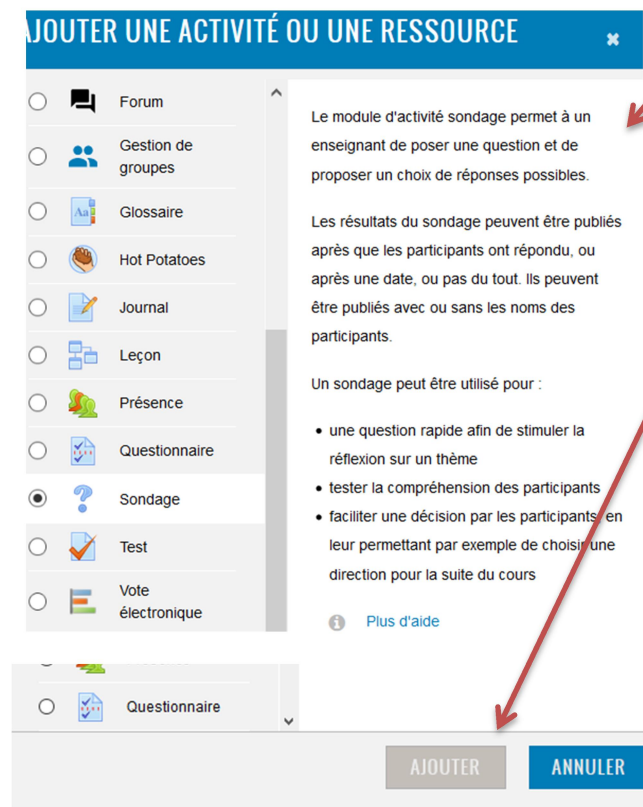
AJOUTER UNE ACTIVITÉ OU UNE RESSOURCE

×

Forum

Gestion de groupes

Glossaire

Hot Potatoes

Journal

Leçon

Présence

Questionnaire

Sondage

Test

Vote électronique

Questionnaire

Le module d'activité sondage permet à un enseignant de poser une question et de proposer un choix de réponses possibles.

Les résultats du sondage peuvent être publiés après que les participants ont répondu, ou après une date, ou pas du tout. Ils peuvent être publiés avec ou sans les noms des participants.

Un sondage peut être utilisé pour :

- une question rapide afin de stimuler la réflexion sur un thème
- tester la compréhension des participants
- faciliter une décision par les participants, en leur permettant par exemple de choisir une direction pour la suite du cours

Plus d'aide

AJOUTER

ANNULER